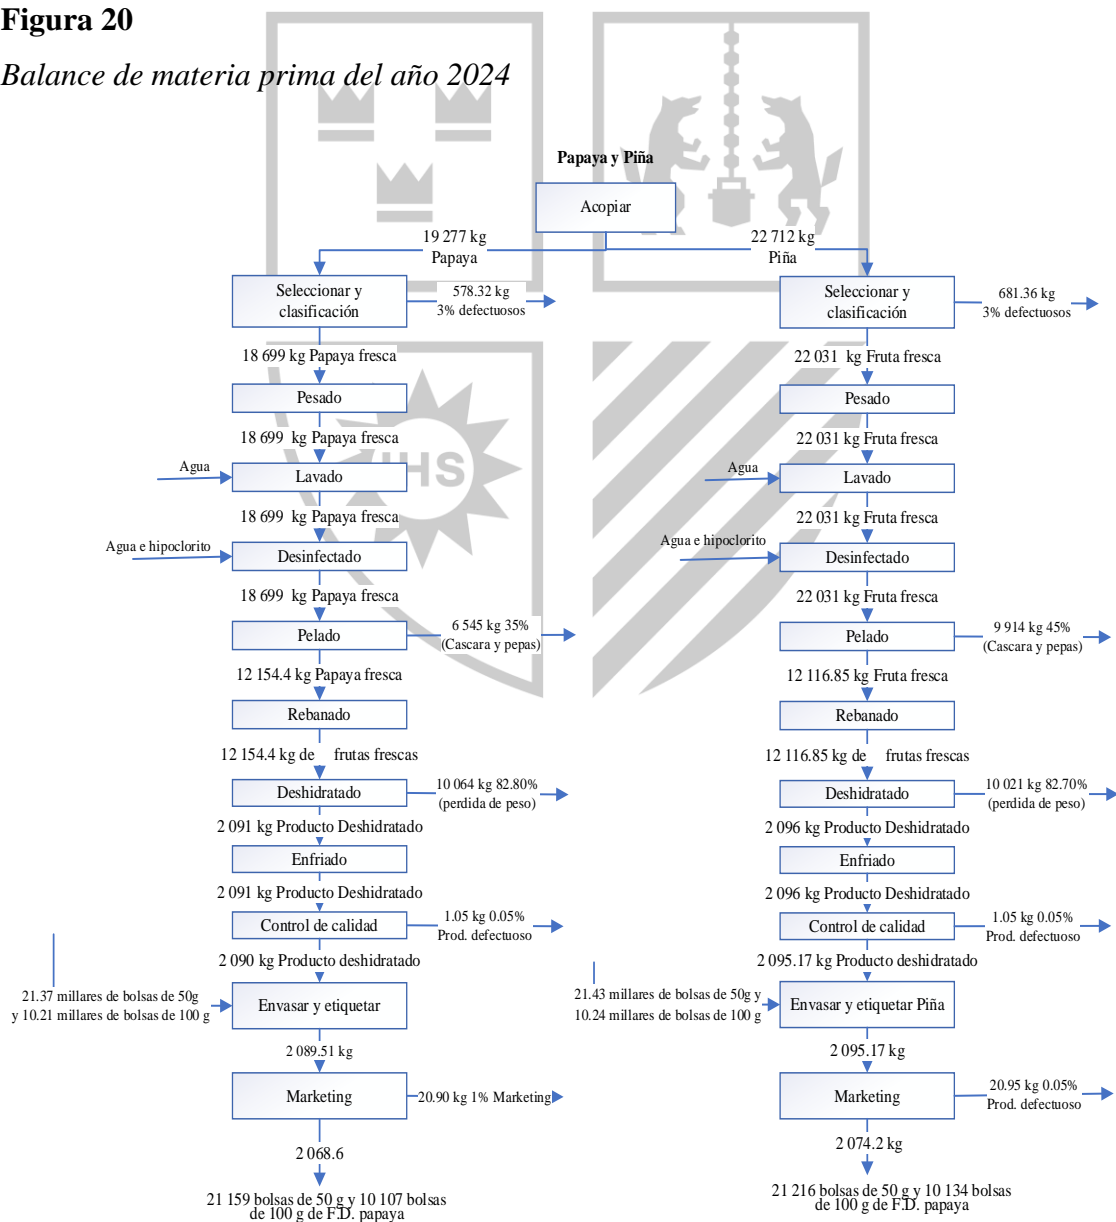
**Figura 20**

*Balance de materia prima del año 2024*

Papaya y Piña

Acopiar

19 277 kg
Papaya

22 712 kg
Piña

Seleccionar y clasificación

578.32 kg
3% defectuosos

Seleccionar y clasificación

681.36 kg
3% defectuosos

18 699 kg Papaya fresca

22 031 kg Fruta fresca

Pesado

Pesado

18 699 kg Papaya fresca

22 031 kg Fruta fresca

Agua

Lavado

Agua

Lavado

18 699 kg Papaya fresca

22 031 kg Fruta fresca

Agua e hipoclorito

Desinfectado

Agua e hipoclorito

Desinfectado

18 699 kg Papaya fresca

22 031 kg Fruta fresca

Pelado

6 545 kg 35%
(Cascara y pepas)

Pelado

9 914 kg 45%
(Cascara y pepas)

12 154.4 kg Papaya fresca

12 116.85 kg Fruta fresca

Rebanado

Rebanado

12 154.4 kg de frutas frescas

12 116.85 kg de frutas frescas

Deshidratado

10 064 kg 82.80%
(perdida de peso)

Deshidratado

10 021 kg 82.70%
(perdida de peso)

2 091 kg Producto Deshidratado

2 096 kg Producto Deshidratado

Enfriado

Enfriado

2 091 kg Producto Deshidratado

2 096 kg Producto Deshidratado

Control de calidad

1.05 kg 0.05%
Prod. defectuoso

Control de calidad

1.05 kg 0.05%
Prod. defectuoso

2 090 kg Producto deshidratado

2 095.17 kg Producto deshidratado

21.37 millares de bolsas de 50g y 10.21 millares de bolsas de 100 g

Envasar y etiquetar

21.43 millares de bolsas de 50g y 10.24 millares de bolsas de 100 g

Envasar y etiquetar Piña

2 089.51 kg

2 095.17 kg

Marketing

20.90 kg 1% Marketing

Marketing

20.95 kg 0.05%
Prod. defectuoso

2 068.6

2 074.2 kg

21 159 bolsas de 50 g y 10 107 bolsas de 100 g de F.D. papaya

21 216 bolsas de 50 g y 10 134 bolsas de 100 g de F.D. papaya